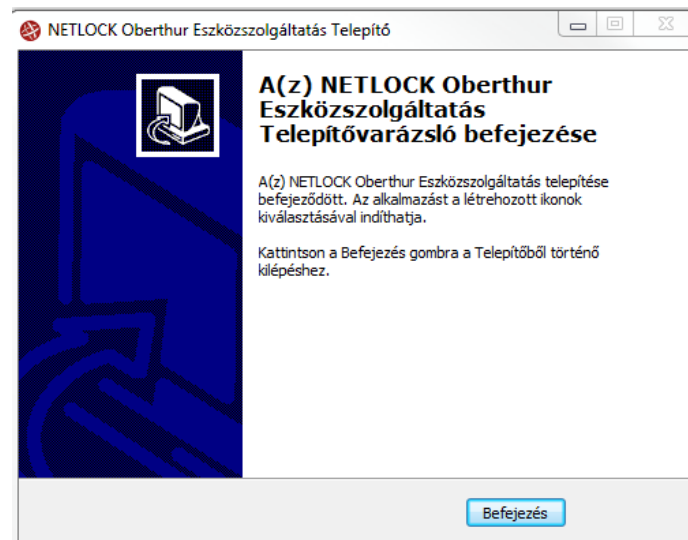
NETLOCK Oberthur Eszközszolgáltatás Telepítő

A(z) NETLOCK Oberthur Eszközszolgáltatás Telepítővarázsló befejezése

A(z) NETLOCK Oberthur Eszközszolgáltatás telepítése befejeződött. Az alkalmazást a létrehozott ikonok kiválasztásával indíthatja.

Kattintson a Befejezés gombra a Telepítőből történő kilépéshez.

Befejezés